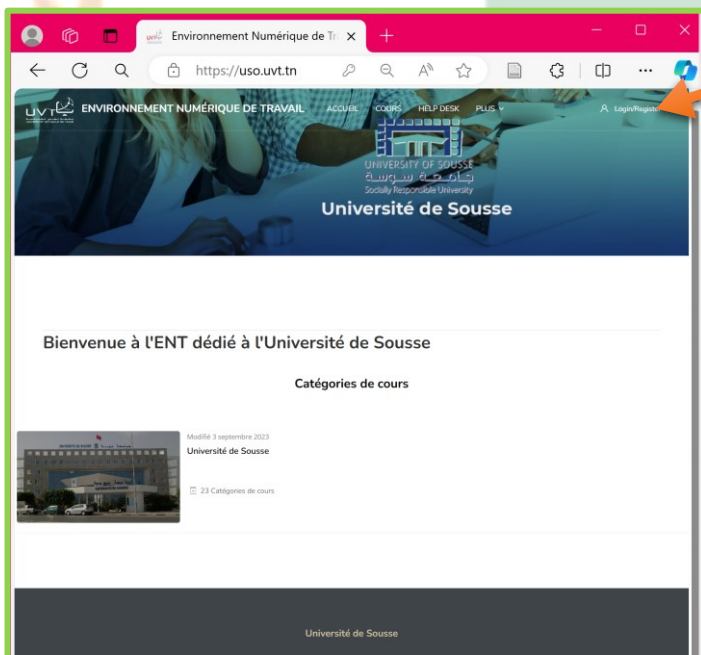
Environnement Numérique de Tr ×
+
https://uso.uvt.tn

UVT ENVIRONNEMENT NUMÉRIQUE DE TRAVAIL ACCUEIL COURS HELP DESK PLUS ▾ Login/Register

UNIVERSITY OF SOUSSE
جامعة سوسة
Socially Responsible University
Université de Sousse

Bienvenue à l'ENT dédié à l'Université de Sousse

Catégories de cours

Modifié 3 septembre 2023
Université de Sousse

23 Catégories de cours

Université de Sousse